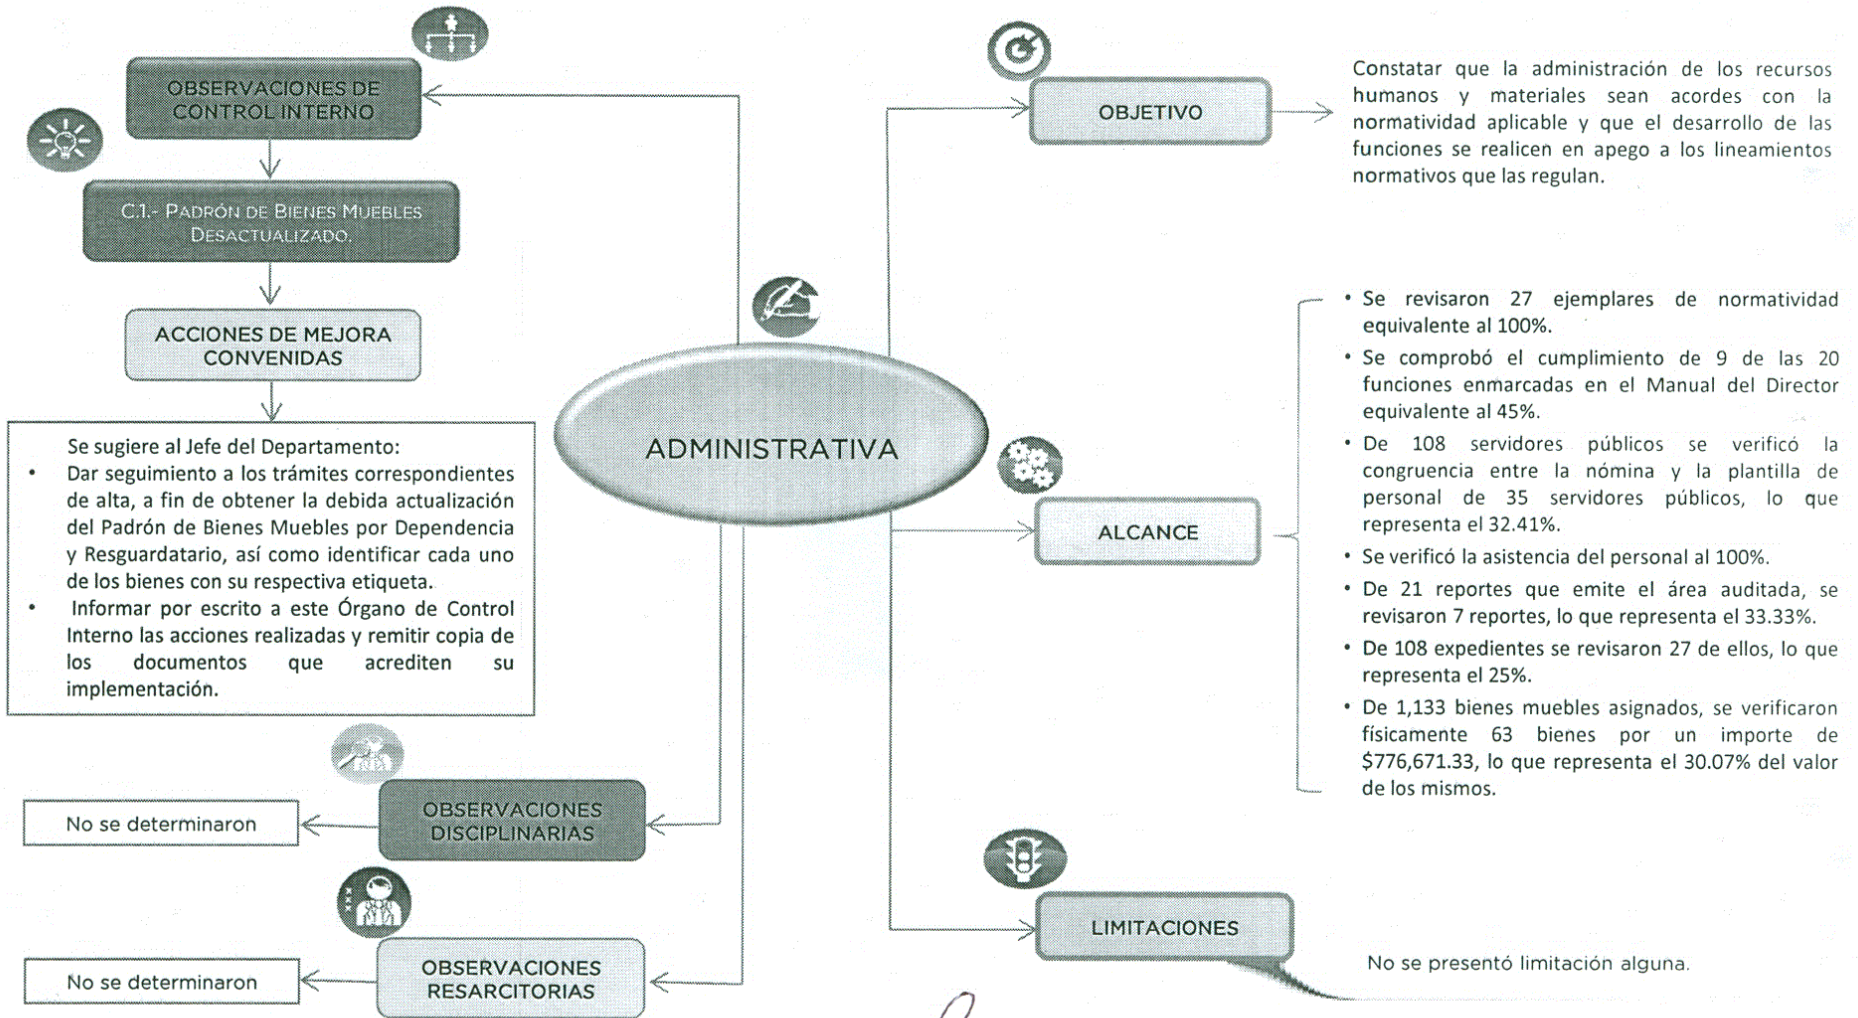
OBSERVACIONES DE CONTROL INTERNO

C.1.- PADRÓN DE BIENES MUEBLES DESACTUALIZADO.

ACCIONES DE MEJORA CONVENIDAS

Se sugiere al Jefe del Departamento:
• Dar seguimiento a los trámites correspondientes de alta, a fin de obtener la debida actualización del Padrón de Bienes Muebles por Dependencia y Resguardatario, así como identificar cada uno de los bienes con su respectiva etiqueta.
• Informar por escrito a este Órgano de Control Interno las acciones realizadas y remitir copia de los documentos que acrediten su implementación.

OBSERVACIONES DISCIPLINARIAS

No se determinaron

OBSERVACIONES RESARCITORIAS

No se determinaron

ADMINISTRATIVA

OBJETIVO

Constatar que la administración de los recursos humanos y materiales sean acordes con la normatividad aplicable y que el desarrollo de las funciones se realicen en apego a los lineamientos normativos que las regulan.

ALCANCE

• Se revisaron 27 ejemplares de normatividad equivalente al 100%.
• Se comprobó el cumplimiento de 9 de las 20 funciones enmarcadas en el Manual del Director equivalente al 45%.
• De 108 servidores públicos se verificó la congruencia entre la nómina y la plantilla de personal de 35 servidores públicos, lo que representa el 32.41%.
• Se verificó la asistencia del personal al 100%.
• De 21 reportes que emite el área auditada, se revisaron 7 reportes, lo que representa el 33.33%.
• De 108 expedientes se revisaron 27 de ellos, lo que representa el 25%.
• De 1,133 bienes muebles asignados, se verificaron físicamente 63 bienes por un importe de $776,671.33, lo que representa el 30.07% del valor de los mismos.

LIMITACIONES

No se presentó limitación alguna.